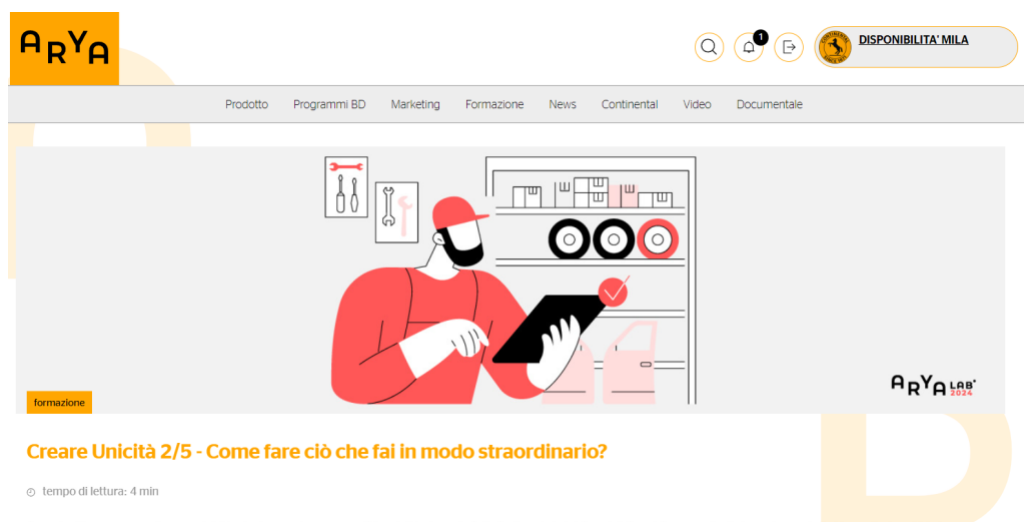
ARYA

1

DISPONIBILITA' MILA

Prodotto Programmi BD Marketing Formazione News Continental Video Documentale

ARYA LAB 2024

formazione

Creare Unicità 2/5 - Come fare ciò che fai in modo straordinario?

tempo di lettura: 4 min